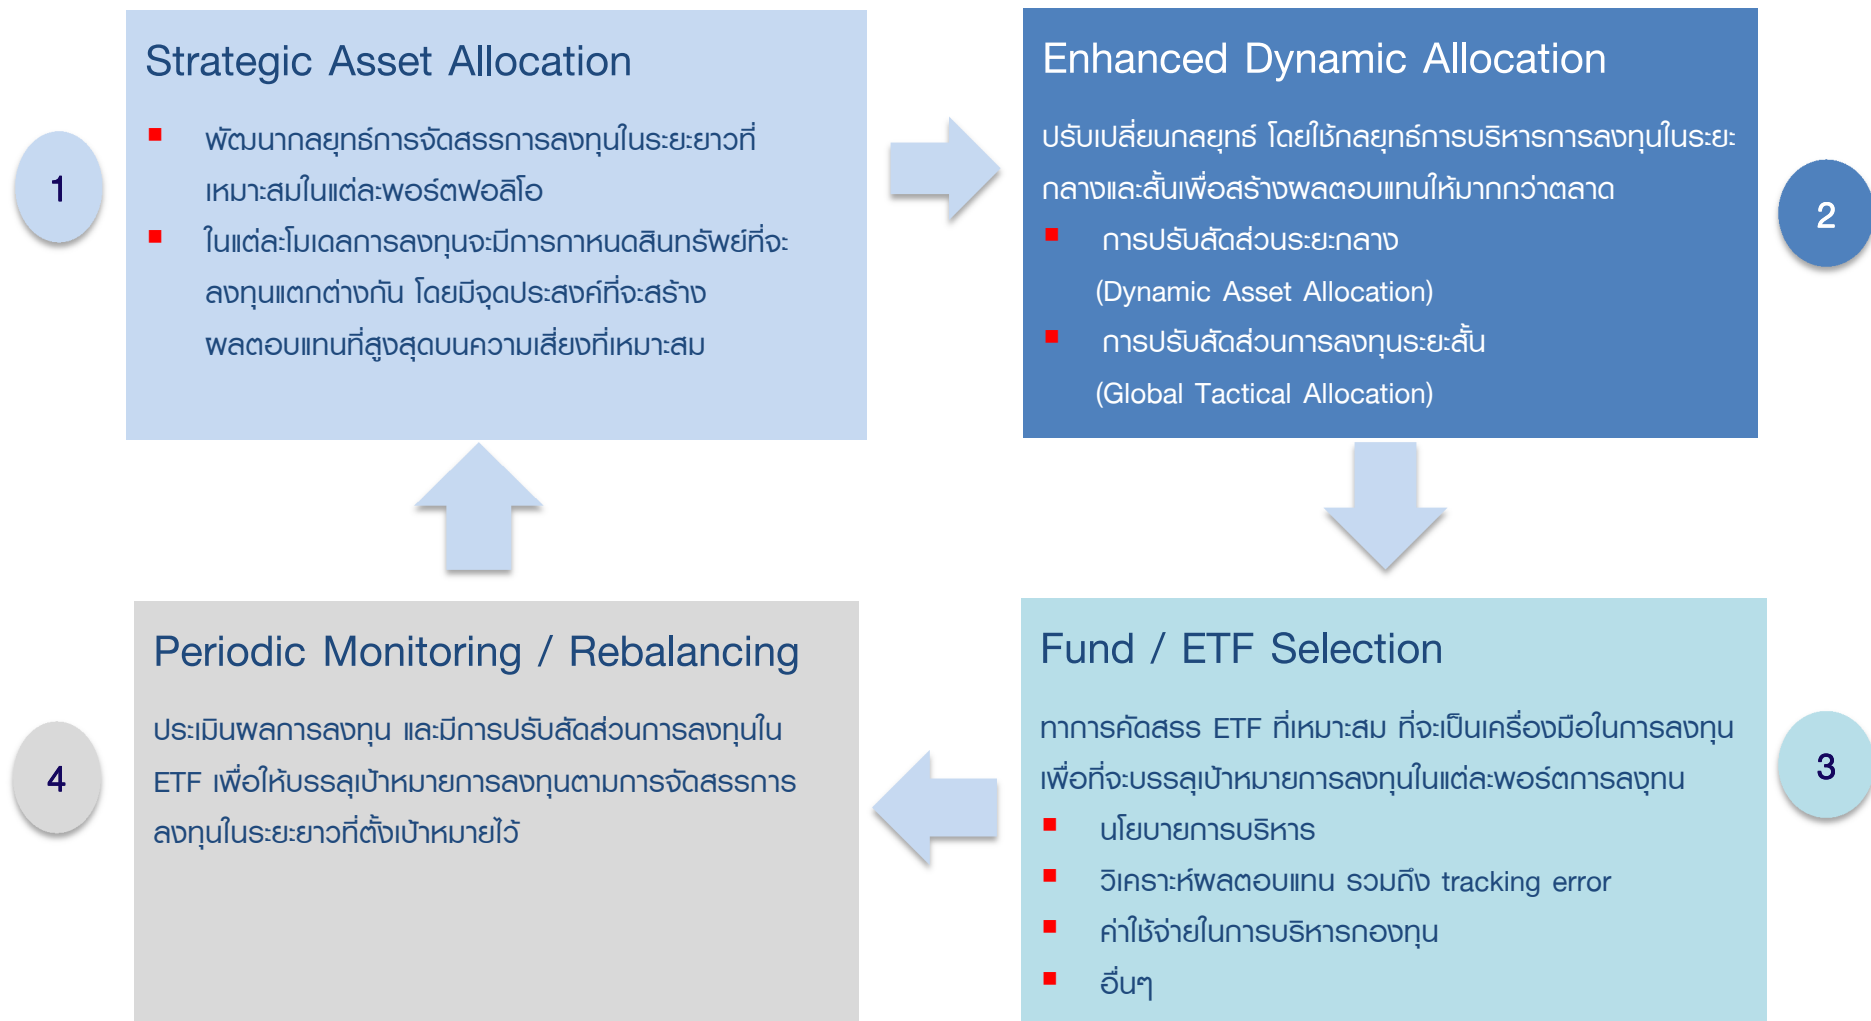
1

Strategic Asset Allocation

- พัฒนากลยุทธ์การจัดสรรการลงทุนในระยะยาวที่เหมาะสมในแต่ละพอร์ตฟอลิโอ
- ในแต่ละโมเดลการลงทุนจะมีการกาหนดสินทรัพย์ที่จะลงทุนแตกต่างกัน โดยมีจุดประสงค์ที่จะสร้างผลตอบแทนที่สูงสุดบนความเสี่ยงที่เหมาะสม

Enhanced Dynamic Allocation

ปรับเปลี่ยนกลยุทธ์ โดยใช้กลยุทธ์การบริหารการลงทุนในระยะกลางและสั้นเพื่อสร้างผลตอบแทนให้มากกว่าตลาด

- การปรับสัดส่วนระยะกลาง (Dynamic Asset Allocation)
- การปรับสัดส่วนการลงทุนระยะสั้น (Global Tactical Allocation)

2

4

Periodic Monitoring / Rebalancing

ประเมินผลการลงทุน และมีการปรับสัดส่วนการลงทุนใน ETF เพื่อให้บรรลุเป้าหมายการลงทุนตามการจัดสรรการลงทุนในระยะยาวที่ตั้งเป้าหมายไว้

Fund / ETF Selection

ทาการคัดสรร ETF ที่เหมาะสม ที่จะเป็นเครื่องมือในการลงทุนเพื่อที่จะบรรลุเป้าหมายการลงทุนในแต่ละพอร์ตการลงทุน

- นโยบายการบริหาร
- วิเคราะห์ผลตอบแทน รวมถึง tracking error
- ค่าใช้จ่ายในการบริหารกองทุน
- อื่นๆ

3